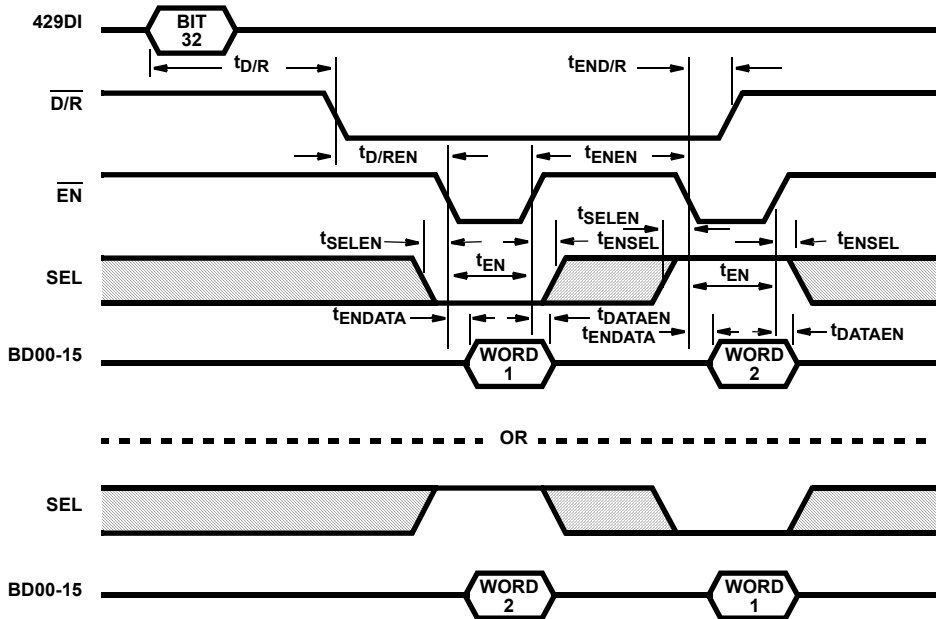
429DI

BIT 32

$t_{D/R}$

$t_{END/R}$

$\overline{D/R}$

$t_{D/REN}$

$t_{ENEN}$

$\overline{EN}$

$t_{SELEN}$

$t_{SELEN}$

$t_{ENSEL}$

$t_{ENSEL}$

SEL

$t_{EN}$

$t_{EN}$

$t_{ENDATA}$

$t_{DATAEN}$

$t_{ENDATA}$

$t_{DATAEN}$

BD00-15

WORD 1

WORD 2

OR

SEL

BD00-15

WORD 2

WORD 1